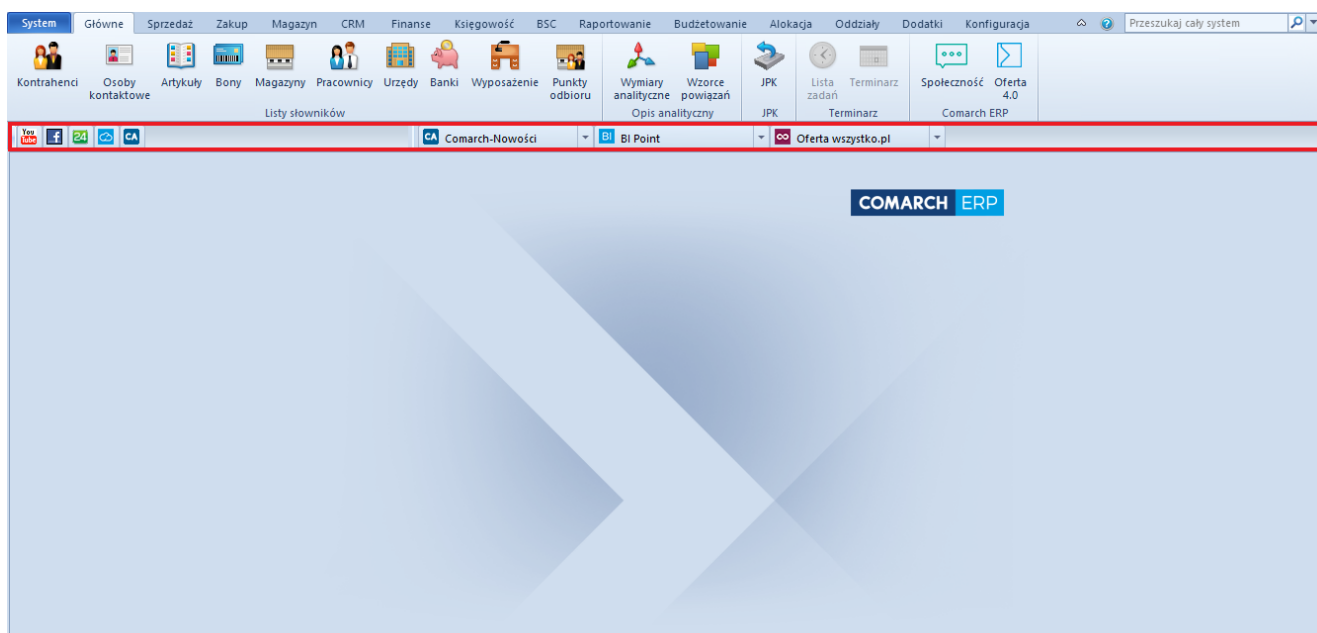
System Główne Sprzedaż Zakup Magazyn CRM Finanse Księgowość BSC Raportowanie Budżetowanie Alokacja Oddziały Dodatki Konfiguracja

Przeszukaj cały system

Kontrahenci Osoby kontaktowe Artykuły Bony Magazyny Pracownicy Urzędy Banki Wyposażenie Punkty odbioru
Listy słowników

Wymiary analityczne Wzorce powiązań
Opis analityczny

JPK
JPK

Lista zadań Terminarz
Terminarz

Społeczność Oferta 4.0
Comarch ERP

You Tube f 24 CA

CA Comarch-Nowości

BI BI Point

Oferta wszystko.pl

COMARCH ERP